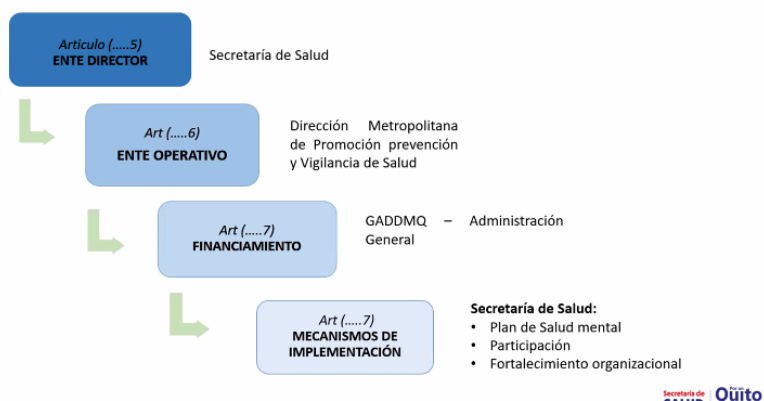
Articulo (.....5)
ENTE DIRECTOR

Secretaría de Salud

Art (.....6)
ENTE OPERATIVO

Dirección Metropolitana de Promoción prevención y Vigilancia de Salud

Art (.....7)
FINANCIAMIENTO

GADDMQ – Administración General

Art (.....7)
MECANISMOS DE IMPLEMENTACIÓN

Secretaría de Salud:
• Plan de Salud mental
• Participación
• Fortalecimiento organizacional

Secretaría de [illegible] Quito